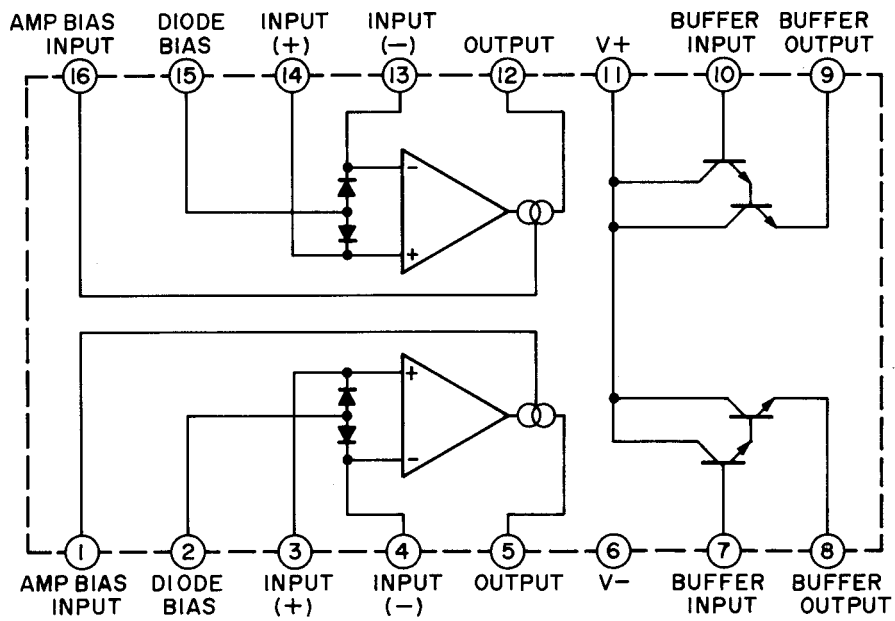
AMP BIAS INPUT
DIODE BIAS
INPUT (+)
INPUT (−)
OUTPUT
V+
BUFFER INPUT
BUFFER OUTPUT

16
15
14
13
12
11
10
9

−
+
+
−

1
2
3
4
5
6
7
8

AMP BIAS INPUT
DIODE BIAS
INPUT (+)
INPUT (−)
OUTPUT
V−
BUFFER INPUT
BUFFER OUTPUT